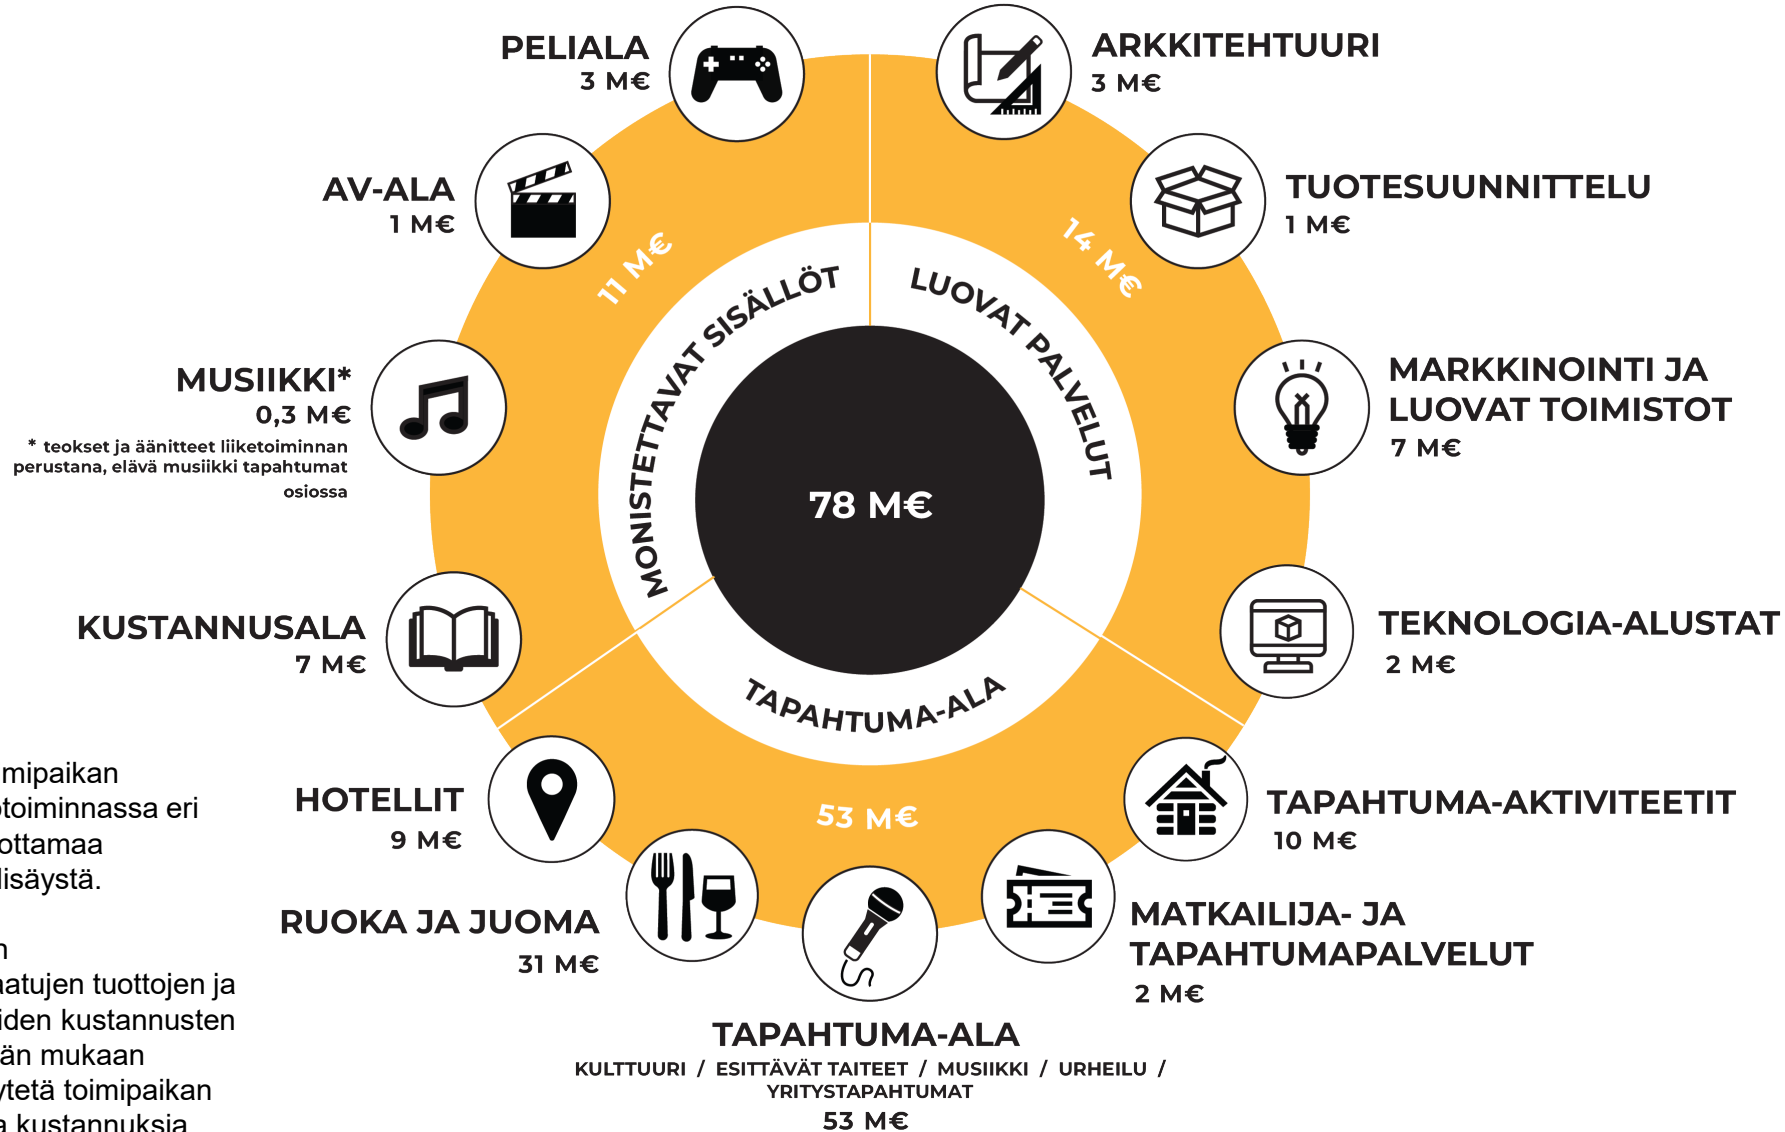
PELIALA
3 M€

ARKKITEHTUURI
3 M€

AV-ALA
1 M€

TUOTESUUNNITTELU
1 M€

11 M€

14 M€

MONISTETTAVAT SISÄLLÖT

LUOVAT PALVELUT

MUSIIKKI*
0,3 M€
* teokset ja äänitteet liiketoiminnan perustana, elävä musiikki tapahtumat osiossa

MARKKINOINTI JA LUOVAT TOIMISTOT
7 M€

78 M€

KUSTANNUSALA
7 M€

TEKNOLOGIA-ALUSTAT
2 M€

TAPAHTUMA-ALA

imipaikan
toiminnassa eri
ottamaa
lisäystä.

n
atujen tuottojen ja
iden kustannusten
än mukaan
ytetä toimipaikan
a kustannuksia

HOTELLIT
9 M€

53 M€

TAPAHTUMA-AKTIVITEETIT
10 M€

RUOKA JA JUOMA
31 M€

MATKAILIJA- JA TAPAHTUMAPALVELUT
2 M€

TAPAHTUMA-ALA
KULTTUURI / ESITTÄVÄT TAITEET / MUSIIKKI / URHEILU / YRITYSTAPAHTUMAT
53 M€